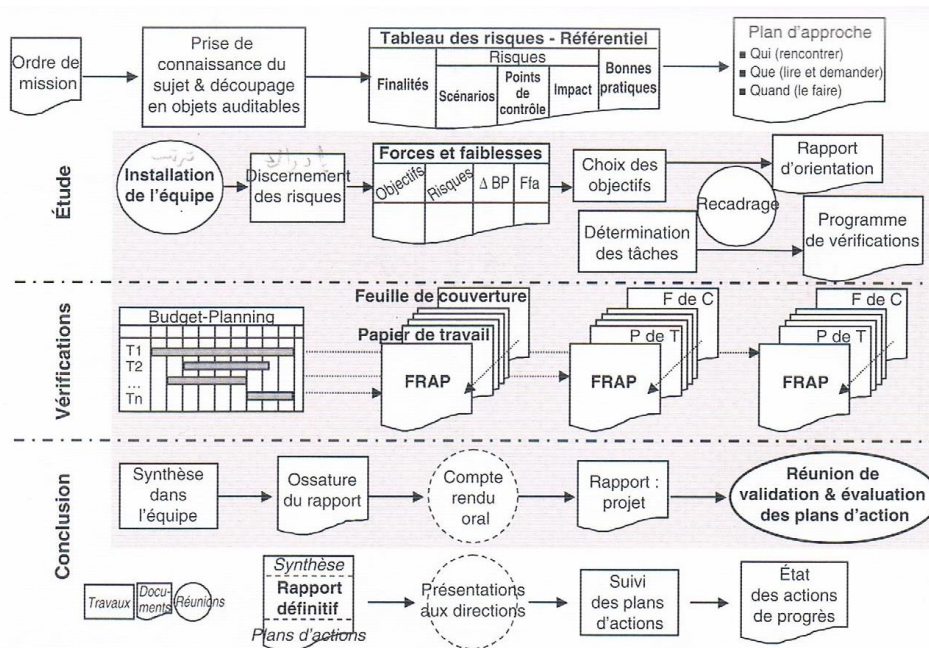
Ordre de mission

Prise de connaissance du sujet & découpage en objets auditables

| Tableau des risques - Référentiel | | | | |
|---|---|---|---|---|
| Finalités | Risques | | | Bonnes pratiques |
| | Scénarios | Points de contrôle | Impact | |

Plan d'approche
■ Qui (rencontrer)
■ Que (lire et demander)
■ Quand (le faire)

Étude

Installation de l'équipe

Discernement des risques

| Forces et faiblesses | | | |
|---|---|---|---|
| Objectifs | Risques | Δ BP | Ffa |

Choix des objectifs

Rapport d'orientation

Recadrage

Détermination des tâches

Programme de vérifications

Vérifications

Budget-Planning
T1
T2
...
Tn

Feuille de couverture
Papier de travail
FRAP

F de C
P de T
FRAP

F de C
P de T
FRAP

Conclusion

Synthèse dans l'équipe

Ossature du rapport

Compte rendu oral

Rapport : projet

Réunion de validation & évaluation des plans d'action

Travaux
Documents
Réunions

Synthèse
Rapport définitif
Plans d'actions

Présentations aux directions

Suivi des plans d'actions

État des actions de progrès